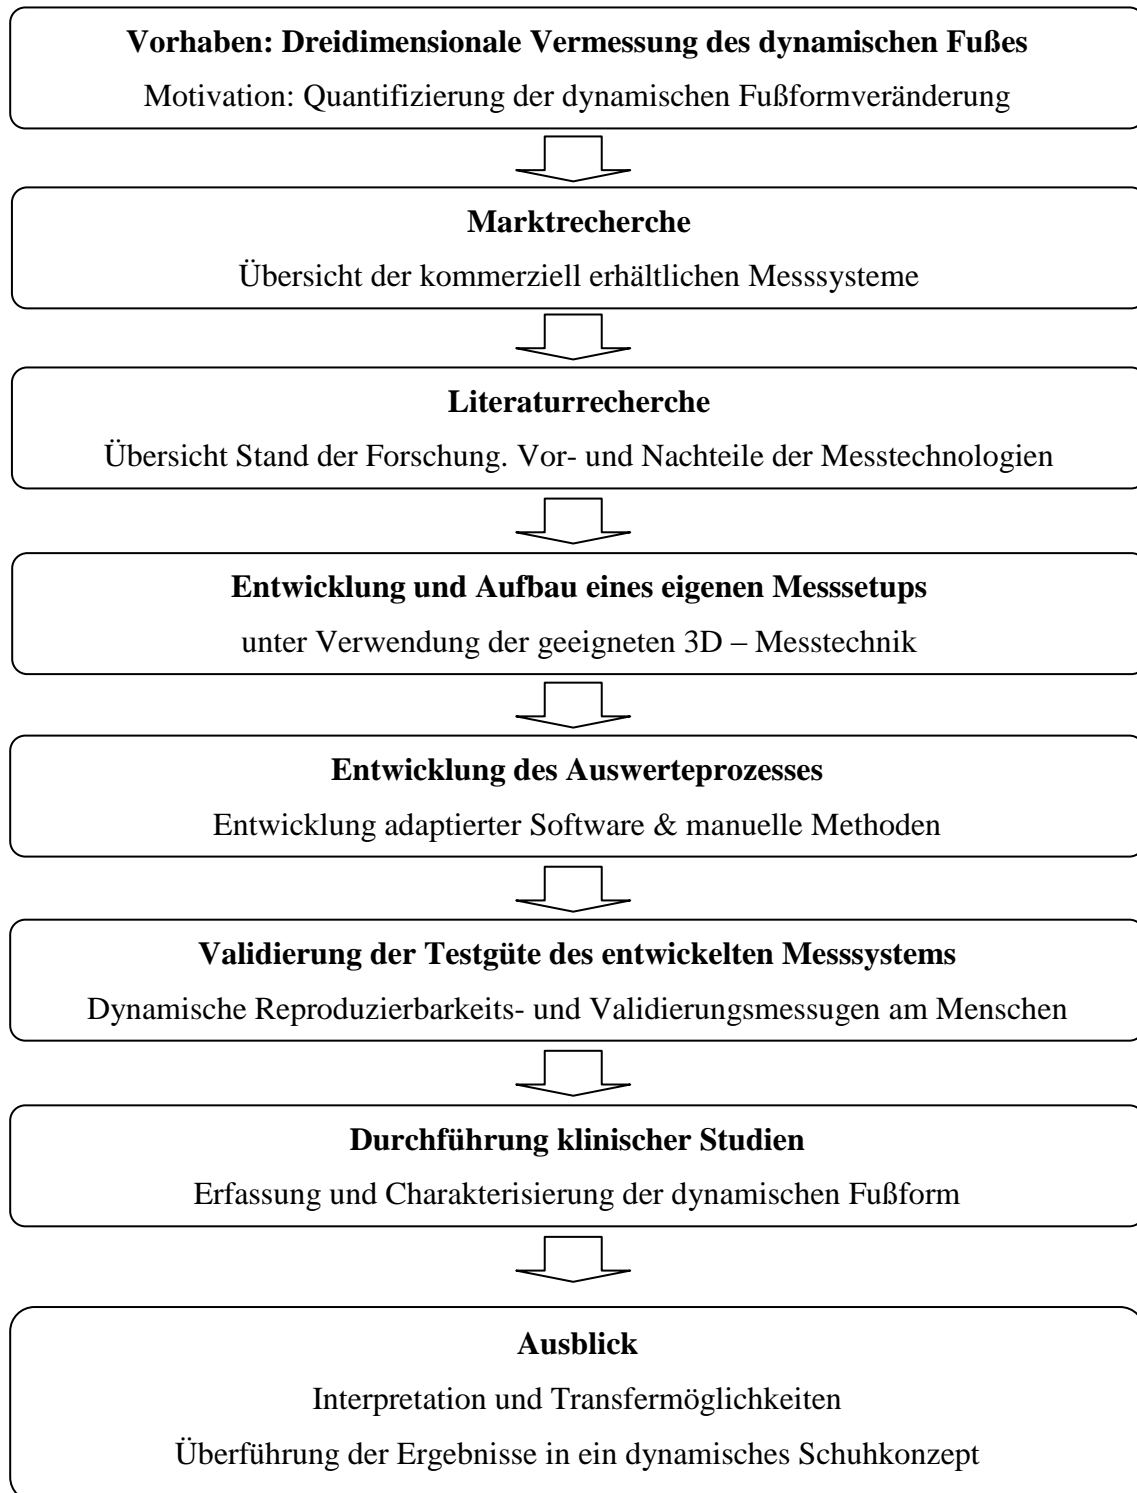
**Vorhaben: Dreidimensionale Vermessung des dynamischen Fußes**

Motivation: Quantifizierung der dynamischen Fußformveränderung

**Marktrecherche**

Übersicht der kommerziell erhältlichen Messsysteme

**Literaturrecherche**

Übersicht Stand der Forschung. Vor- und Nachteile der Messtechnologien

**Entwicklung und Aufbau eines eigenen Messsetups**

unter Verwendung der geeigneten 3D – Messtechnik

**Entwicklung des Auswerteprozesses**

Entwicklung adaptierter Software & manuelle Methoden

**Validierung der Testgüte des entwickelten Messsystems**

Dynamische Reproduzierbarkeits- und Validierungsmessugen am Menschen

**Durchführung klinischer Studien**

Erfassung und Charakterisierung der dynamischen Fußform

**Ausblick**

Interpretation und Transfermöglichkeiten

Überführung der Ergebnisse in ein dynamisches Schuhkonzept